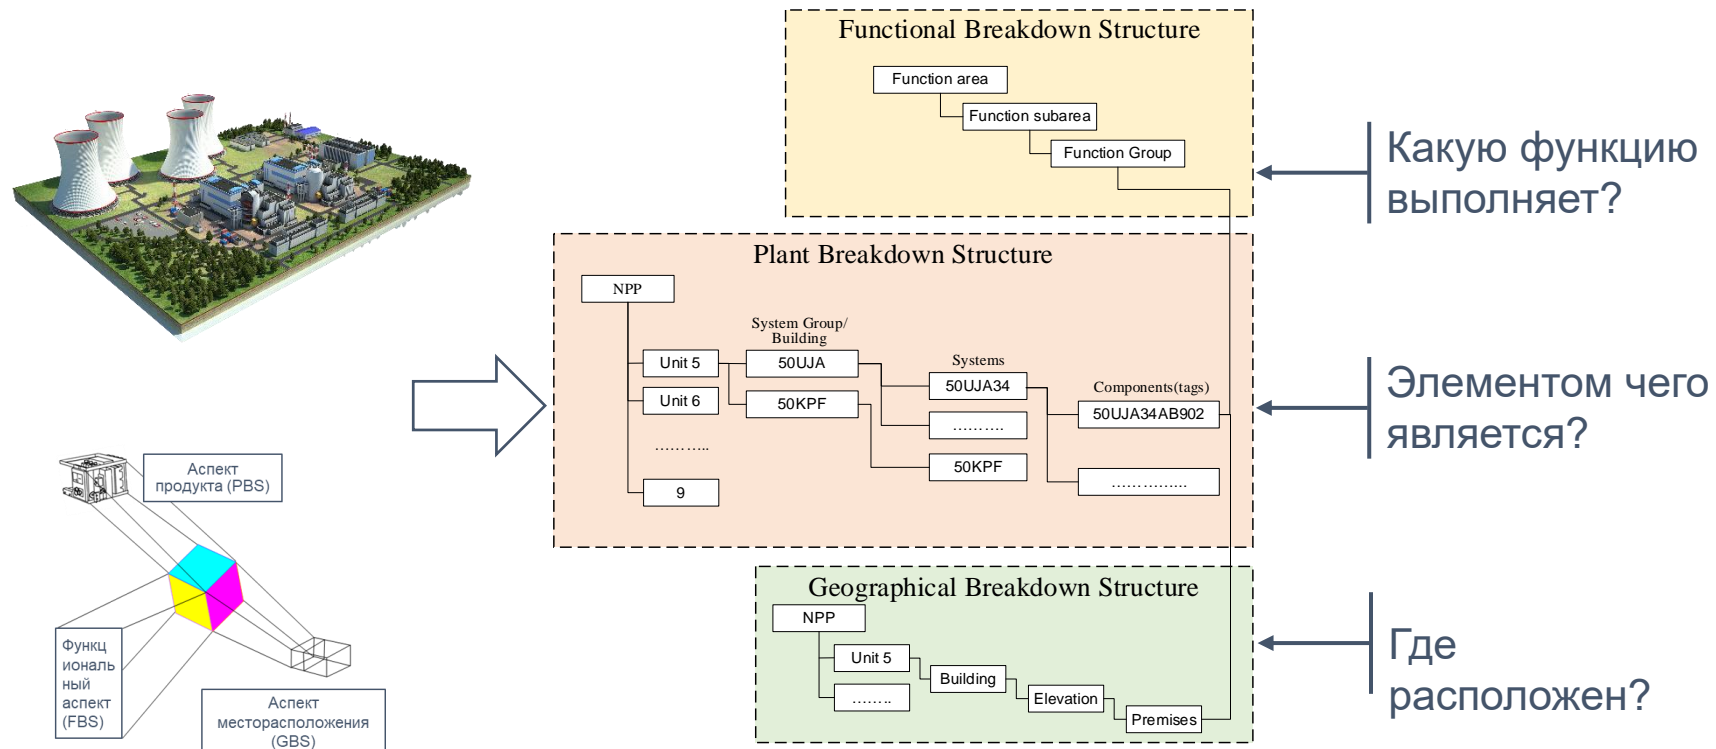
Аспект продукта (PBS)

Функциональный аспект (FBS)

Аспект месторасположения (GBS)

Functional Breakdown Structure

Function area

Function subarea

Function Group

Plant Breakdown Structure

NPP

Unit 5

Unit 6

………..

9

System Group/ Building

50UJA

50KPF

Systems

50UJA34

………

50KPF

Components(tags)

50UJA34AB902

……………

Geographical Breakdown Structure

NPP

Unit 5

……..

Building

Elevation

Premises

Какую функцию выполняет?

Элементом чего является?

Где расположен?